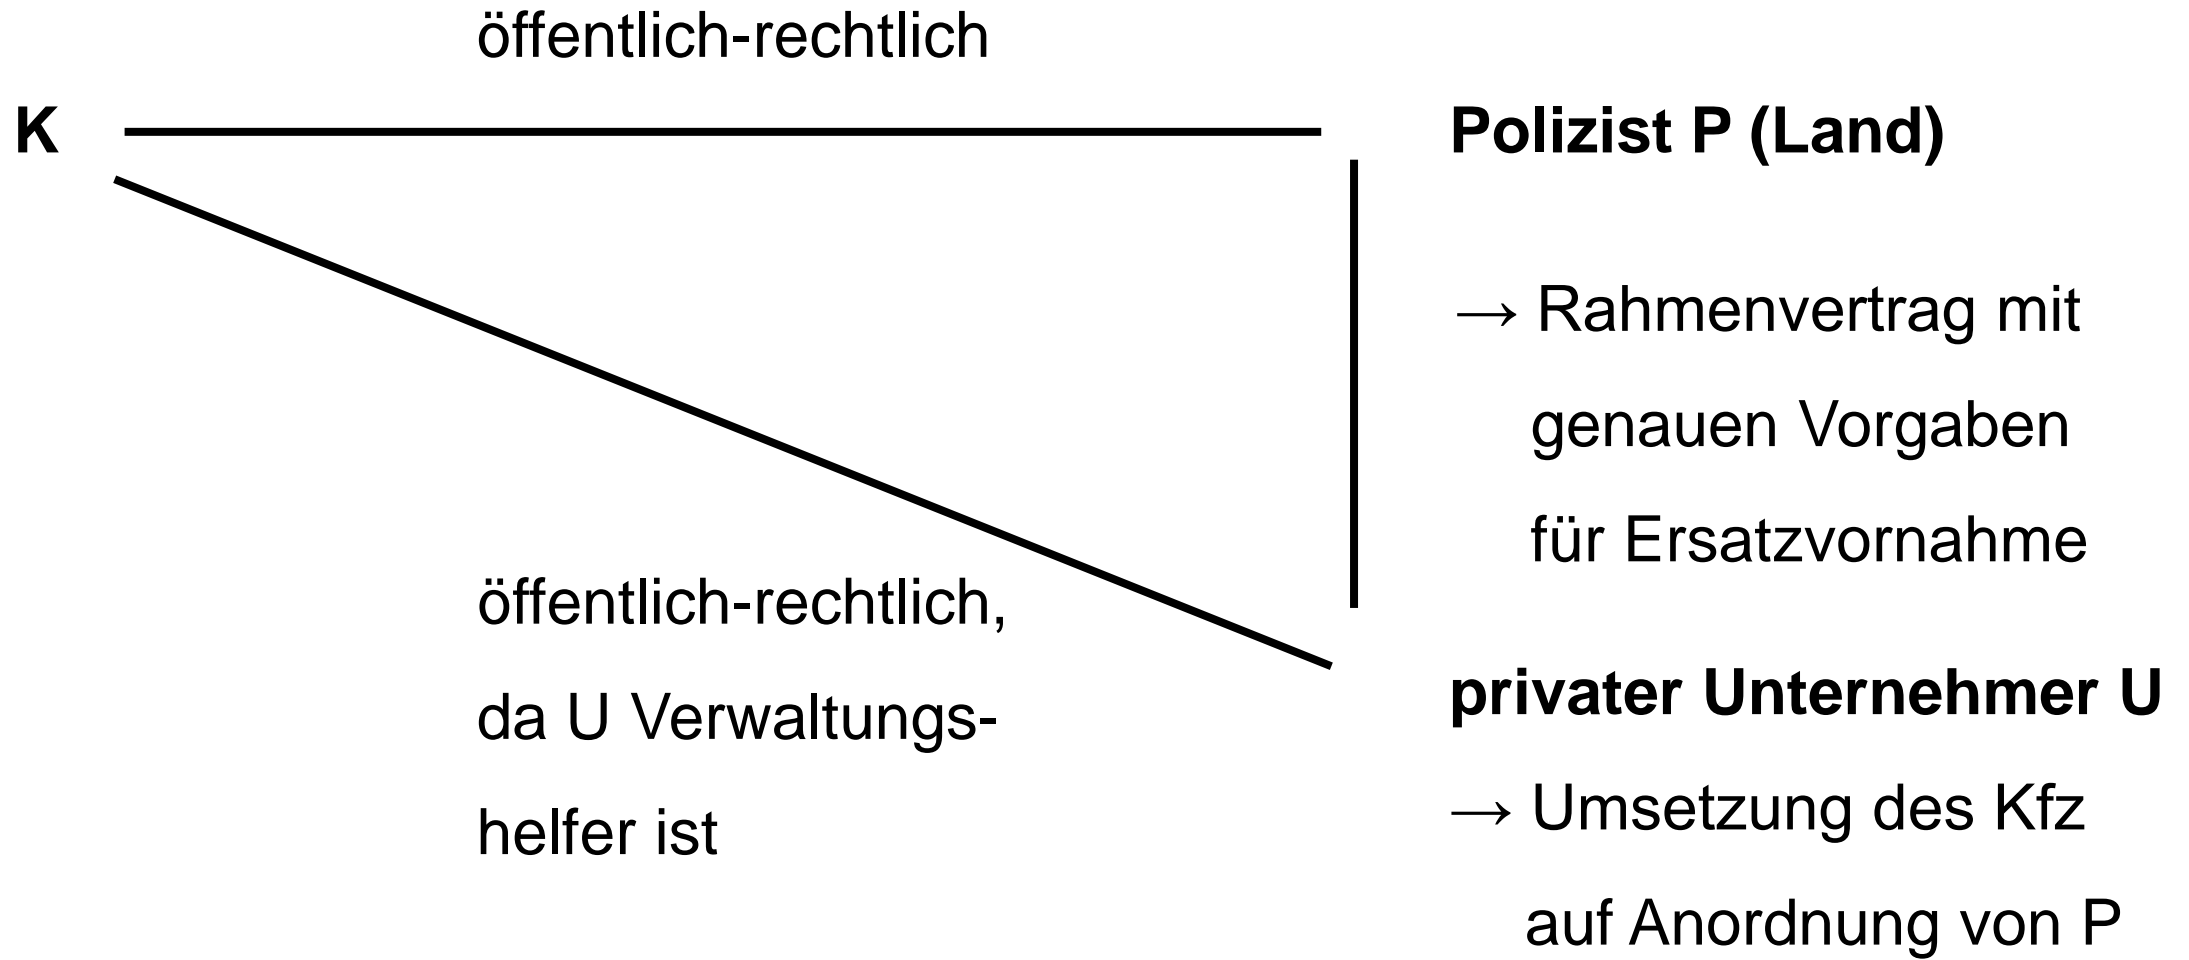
öffentlich-rechtlich

K

Polizist P (Land)

→ Rahmenvertrag mit genauen Vorgaben für Ersatzvornahme

öffentlich-rechtlich, da U Verwaltungshelfer ist

privater Unternehmer U

→ Umsetzung des Kfz auf Anordnung von P